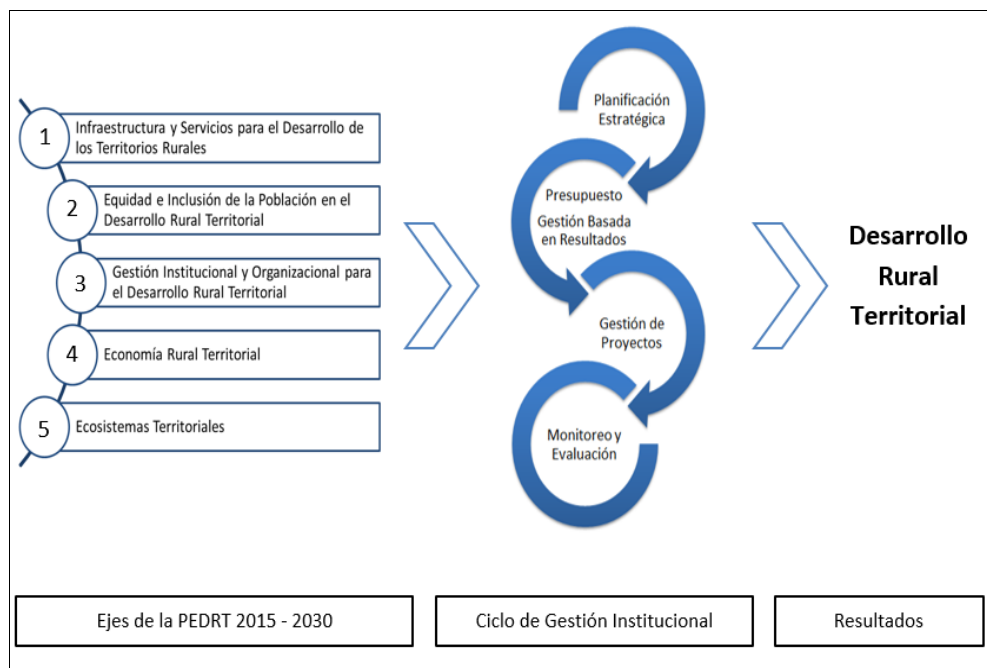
1 Infraestructura y Servicios para el Desarrollo de los Territorios Rurales

2 Equidad e Inclusión de la Población en el Desarrollo Rural Territorial

3 Gestión Institucional y Organizacional para el Desarrollo Rural Territorial

4 Economía Rural Territorial

5 Ecosistemas Territoriales

Planificación Estratégica

Presupuesto

Gestión Basada en Resultados

Gestión de Proyectos

Monitoreo y Evaluación

Desarrollo Rural Territorial

Ejes de la PEDRT 2015 - 2030

Ciclo de Gestión Institucional

Resultados